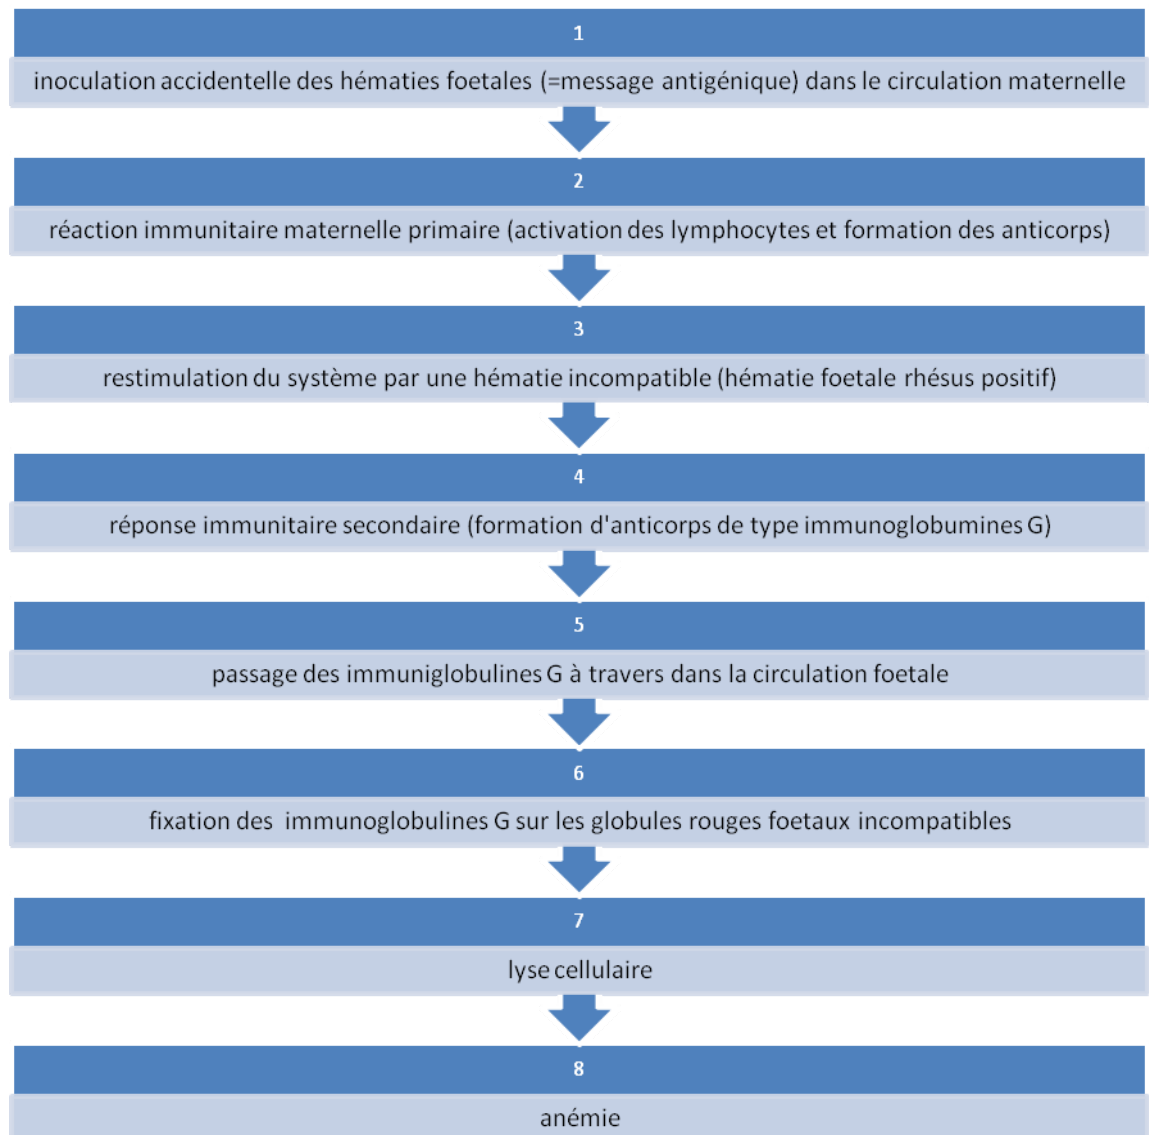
1

inoculation accidentelle des hématies foetales (=message antigénique) dans le circulation maternelle

2

réaction immunitaire maternelle primaire (activation des lymphocytes et formation des anticorps)

3

restimulation du système par une hématie incompatible (hématie foetale rhésus positif)

4

réponse immunitaire secondaire (formation d'anticorps de type immunoglobumines G)

5

passage des immuniglobulines G à travers dans la circulation foetale

6

fixation des immunoglobulines G sur les globules rouges foetaux incompatibles

7

lyse cellulaire

8

anémie